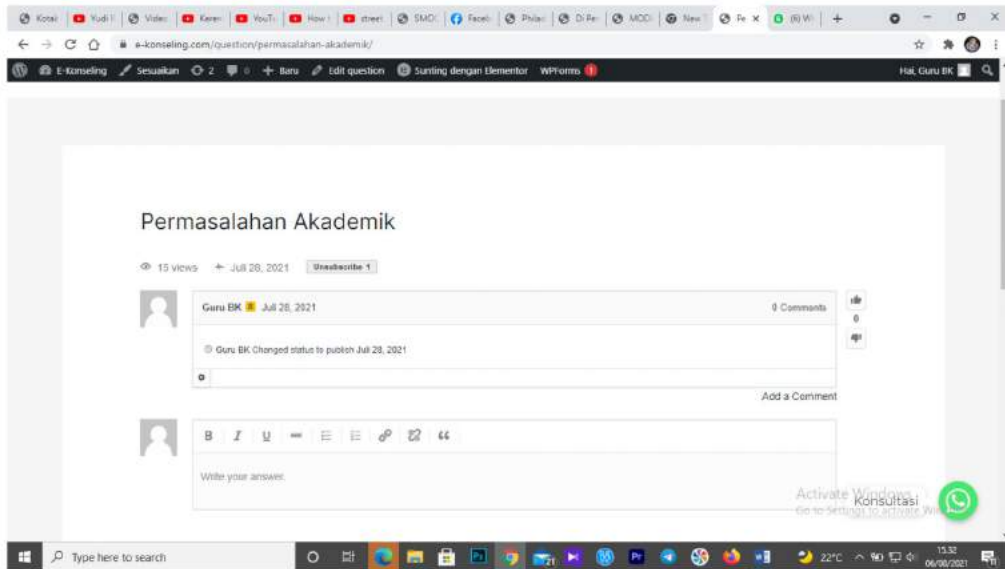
Kotak | Yudi I | Video | Keren | YouTu | How I | street | SMOC | Faceb | Philas | Di Per | MOD | New | Pe × | (6) W | +

e-konseling.com/question/permasalahan-akademik/

E-Konseling  Sesuaikan  2  0  + Baru  Edit question  Sunting dengan Elementor  WPForms 1  Hai, Guru BK

Permasalahan Akademik

15 views  Juli 28, 2021  Unsubscribe 1

Guru BK  Juli 28, 2021  0 Comments

0

Guru BK Changed status to publish Juli 28, 2021

Add a Comment

B I U

Write your answer.

Activate Windows
Go to Settings to activate Windows.

Konsultasi

Type here to search

22°C  15.32  06/08/2021